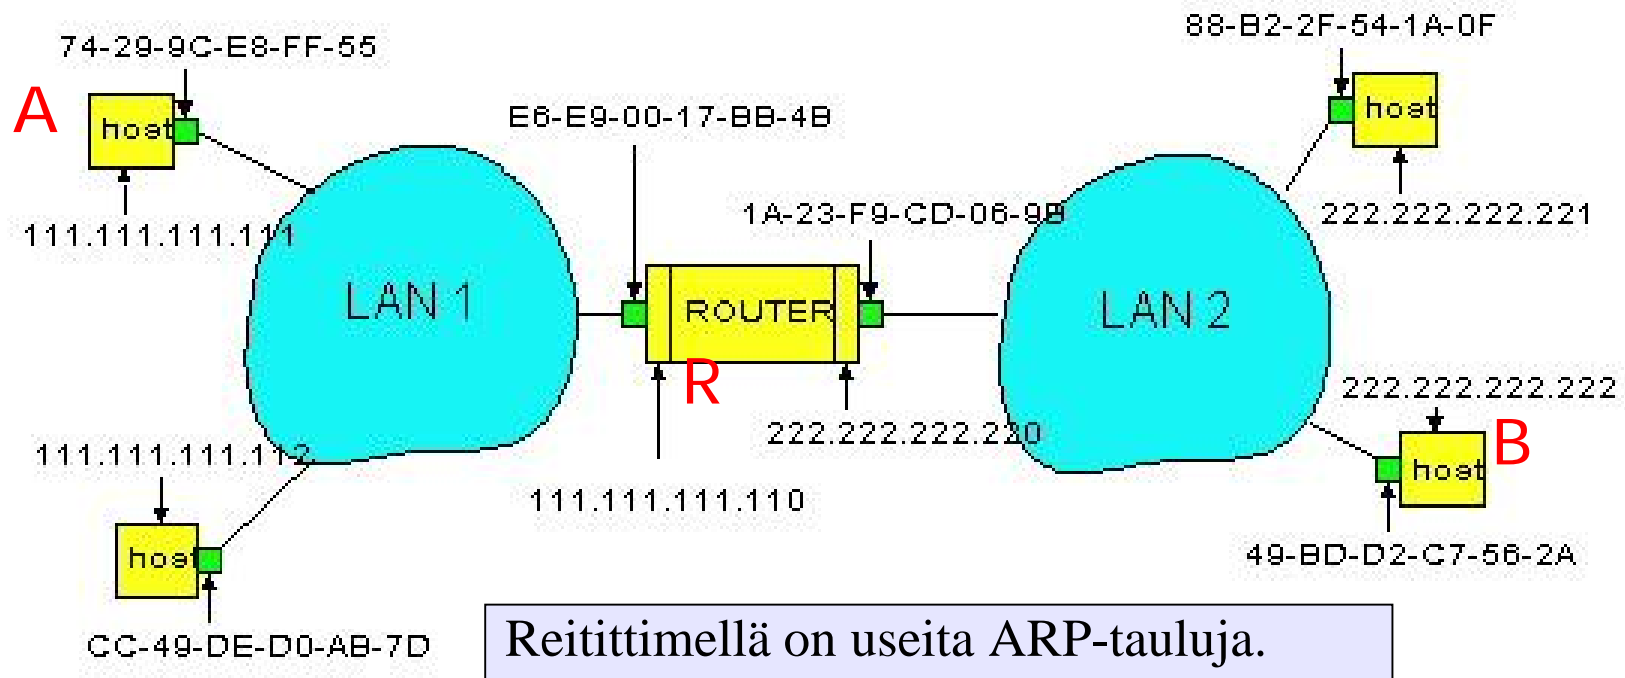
74-29-9C-E8-FF-55

A

host

111.111.111.111

E6-E9-00-17-BB-4B

LAN 1

1A-23-F9-CD-06-9B

ROUTER

R

222.222.222.220

111.111.111.110

88-B2-2F-54-1A-0F

host

222.222.222.221

LAN 2

222.222.222.222

B

host

49-BD-D2-C7-56-2A

111.111.111.112

host

CC-49-DE-D0-AB-7D

Reitittimellä on useita ARP-tauluja.